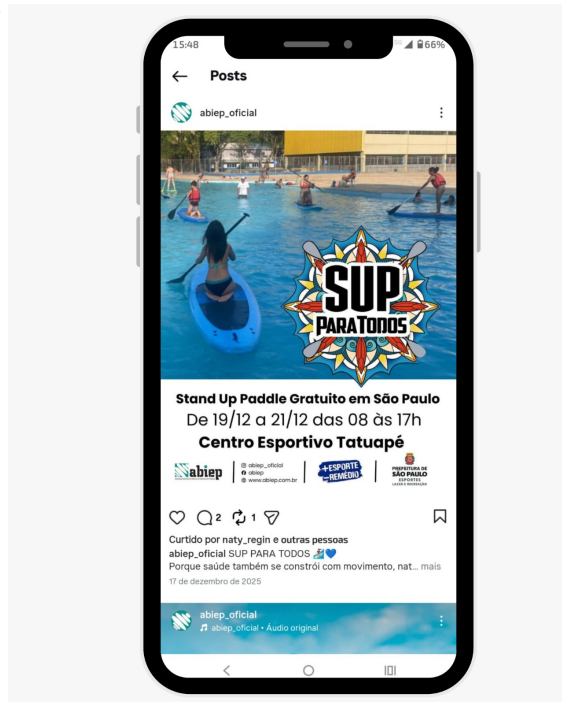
15:48 66%

Posts

abiep_oficial

SUP PARA TODOS

Stand Up Paddle Gratuito em São Paulo
De 19/12 a 21/12 das 08 às 17h
Centro Esportivo Tatuapé

abiep | abiep_oficial abiep www.abiep.com.br | +ESPORTE -REMÉDIO | PREFEITURA DE SÃO PAULO ESPORTES LAZER E RECREAÇÃO

2 1

Curtido por naty_regin e outras pessoas
abiep_oficial SUP PARA TODOS 🏄💙
Porque saúde também se constrói com movimento, nat... mais
17 de dezembro de 2025

abiep_oficial
abiep_oficial • Áudio original